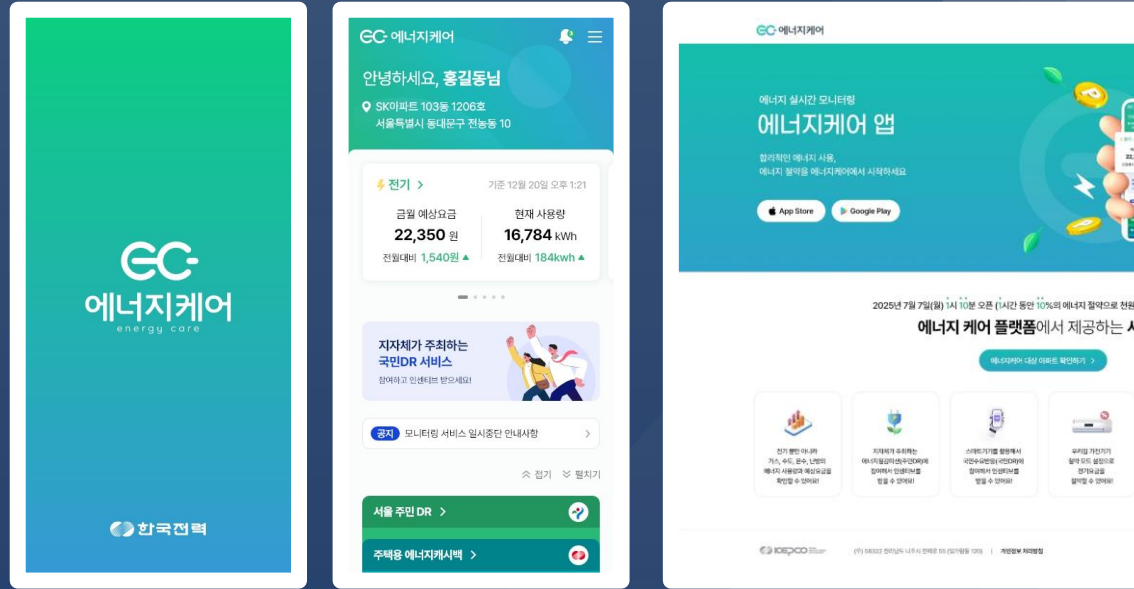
EC
에너지케어
energy care

한국전력

EC 에너지케어

안녕하세요, 홍길동님

SK아파트 103동 1206호
서울특별시 동대문구 전농동 10

전기 >
기준 12월 20일 오후 1:21

금월 예상요금
22,350 원
전월대비 1,540원 ▲

현재 사용량
16,784 kWh
전월대비 184kwh ▲

지자체가 주최하는
국민DR 서비스
참여하고 인센티브 받으세요!

공지 모니터링 서비스 일시중단 안내사항 >

접기 펼치기

서울 주민 DR >

주택용 에너지캐시백 >

EC 에너지케어

에너지 실시간 모니터링
에너지케어 앱

합리적인 에너지 사용,
에너지 절약을 에너지케어에서 시작하세요

App Store
Google Play

2025년 7월 7일(월) 1시 10분 오픈 (1시간 동안 10%의 에너지 절약으로 전원

에너지 케어 플랫폼에서 제공하는 서

에너지케어 대상 아파트 확인하기 >

전기 뿐만 아니라
가스, 수도, 온수, 난방의
에너지 사용량과 예상요금을
확인할 수 있어요!

지자체가 주최하는
에너지절감이벤트(국민DR)에
참여해서 인센티브를
받을 수 있어요!

스마트기기를 활용해서
국민수요반응(국민DR)에
참여해서 인센티브를
받을 수 있어요!

우리집 가전기기
절약 모드 설정으로
전기요금을
절약할 수 있어요!

KEPCO

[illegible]

개인정보 처리방침